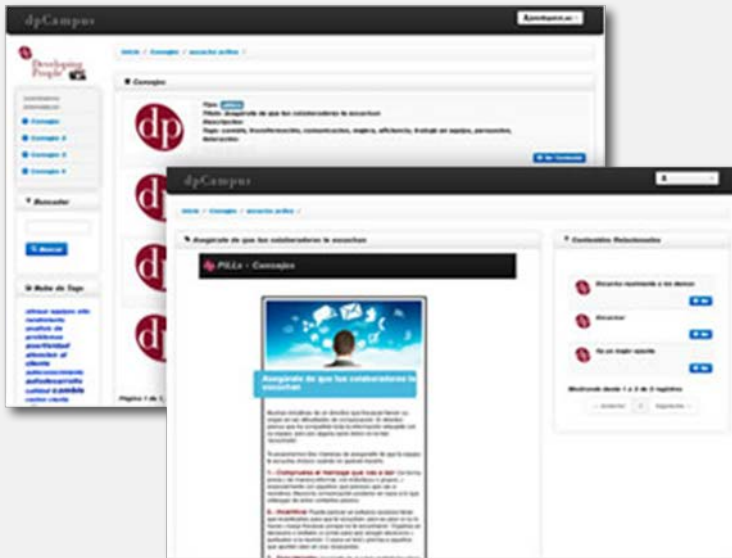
dpCampus

Inicio / Consejos / escucha activa /

Consejos

Developing People

Tipo: píldora
Título: Asegúrate de que tus colaboradores te escuchan
Descripción:
Tags: consejo, teleconferencias, comunicación, reunión, eficiencia, trabajo en equipo, persuasión, interacción

Consejos 1
Consejos 2
Consejos 3
Consejos 4

Buscador
Buscar

Nube de Tags

Página 1 de 1

dpCampus

Inicio / Consejos / escucha activa /

Asegúrate de que tus colaboradores te escuchan

PiLLs - Consejos

Asegúrate de que tus colaboradores te escuchan

Contenidos Relacionados

Escucha realmente a los demás
Escuchar
Sé un mejor oyente

Mostrando desde 1 a 3 de 3 registros
Anterior 1 Siguiente